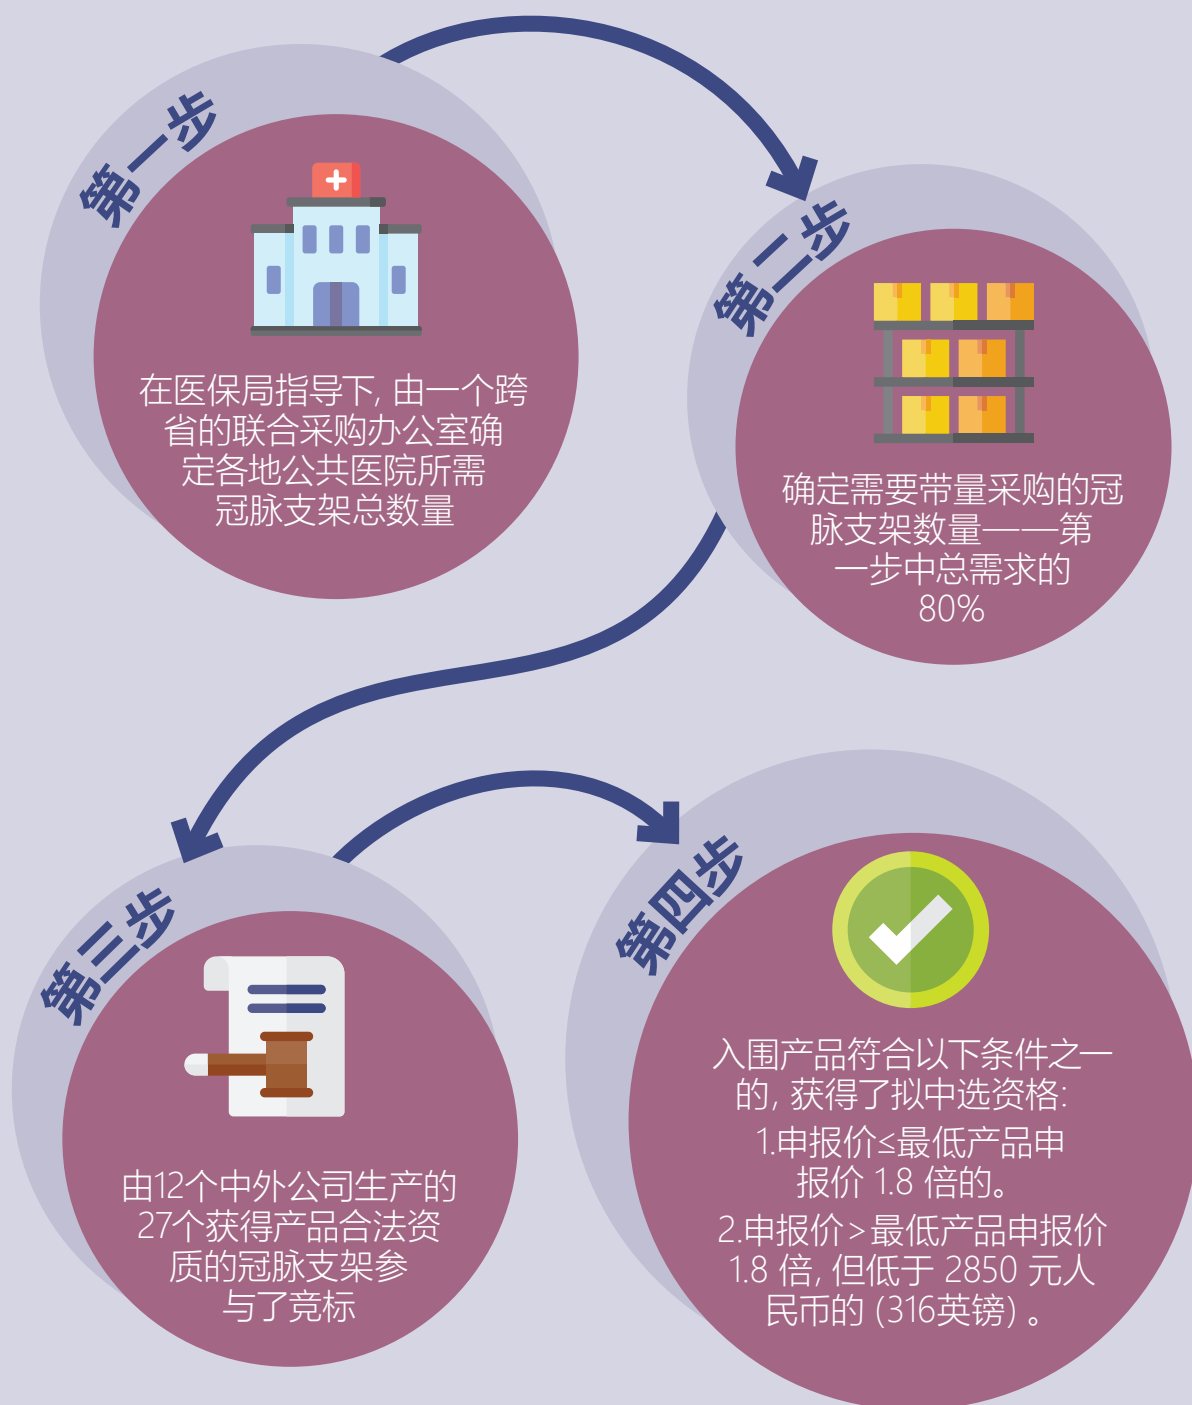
第一步

在医保局指导下，由一个跨省的联合采购办公室确定各地公共医院所需冠脉支架总数量

第二步

确定需要带量采购的冠脉支架数量——第一步中总需求的80%

第三步

由12个中外公司生产的27个获得产品合法资质的冠脉支架参与了竞标

第四步

入围产品符合以下条件之一的，获得了拟中选资格：

1.申报价≤最低产品申报价 1.8 倍的。

2.申报价＞最低产品申报价 1.8 倍，但低于 2850 元人民币的（316英镑）。